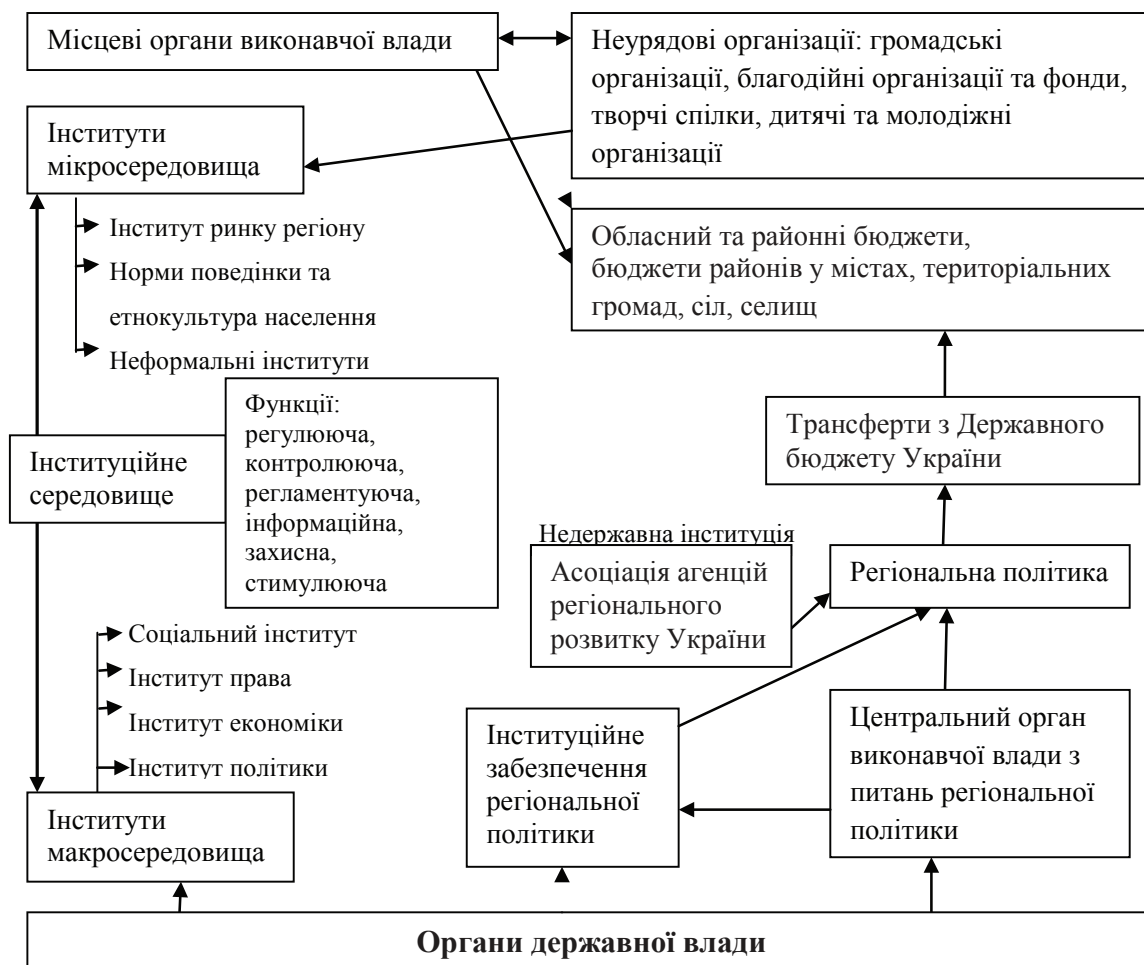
Місцеві органи виконавчої влади

Неурядові організації: громадські організації, благодійні організації та фонди, творчі спілки, дитячі та молодіжні організації

Інститути мікросередовища

Інститут ринку регіону

Норми поведінки та етнокультура населення

Неформальні інститути

Обласний та районні бюджети, бюджети районів у містах, територіальних громад, сіл, селищ

Інституційне середовище

Функції: регулююча, контролююча, регламентуюча, інформаційна, захисна, стимулююча

Трансферти з Державного бюджету України

Недержавна інституція

Асоціація агенцій регіонального розвитку України

Регіональна політика

Соціальний інститут

Інститут права

Інститут економіки

Інститут політики

Інституційне забезпечення регіональної політики

Центральний орган виконавчої влади з питань регіональної політики

Інститути макросередовища

Органи державної влади